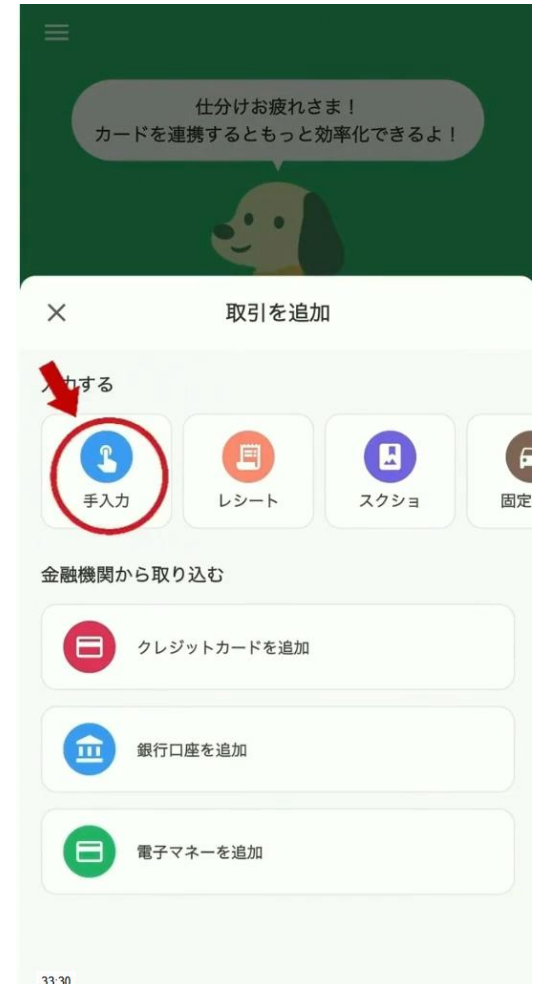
仕分けお疲れさま！
カードを連携するともっと効率化できるよ！

×

取引を追加

入力する

手入力

レシート

スクショ

固定

金融機関から取り込む

クレジットカードを追加

銀行口座を追加

電子マネーを追加

33:30